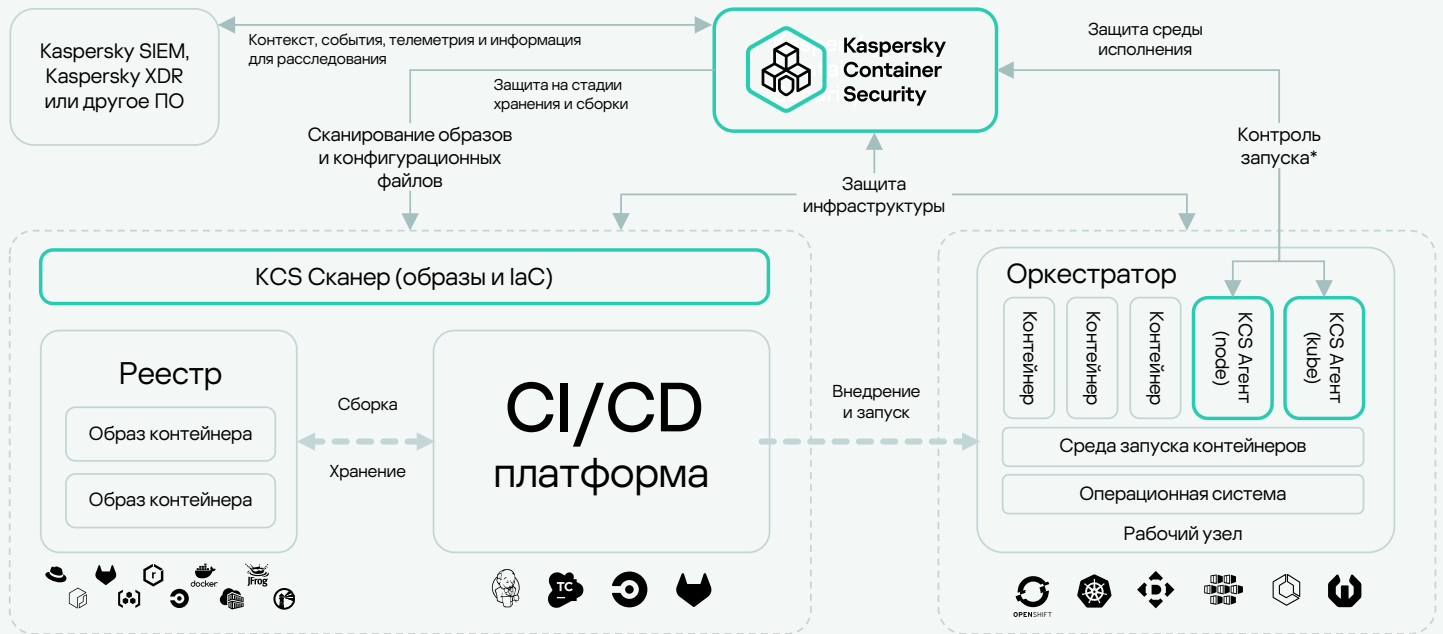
Kaspersky SIEM, Kaspersky XDR или другое ПО

Контекст, события, телеметрия и информация для расследования

Kaspersky Container Security

Защита среды исполнения

Защита на стадии хранения и сборки

Сканирование образов и конфигурационных файлов

Контроль запуска*

Защита инфраструктуры

KCS Сканер (образы и IaC)

Реестр

Образ контейнера

Образ контейнера

Сборка

Хранение

CI/CD платформа

Внедрение и запуск

Оркестратор

Контейнер

Контейнер

Контейнер

KCS Агент (node)

KCS Агент (kube)

Среда запуска контейнеров

Операционная система

Рабочий узел

docker

JFrog

TC

OPENSHIFT